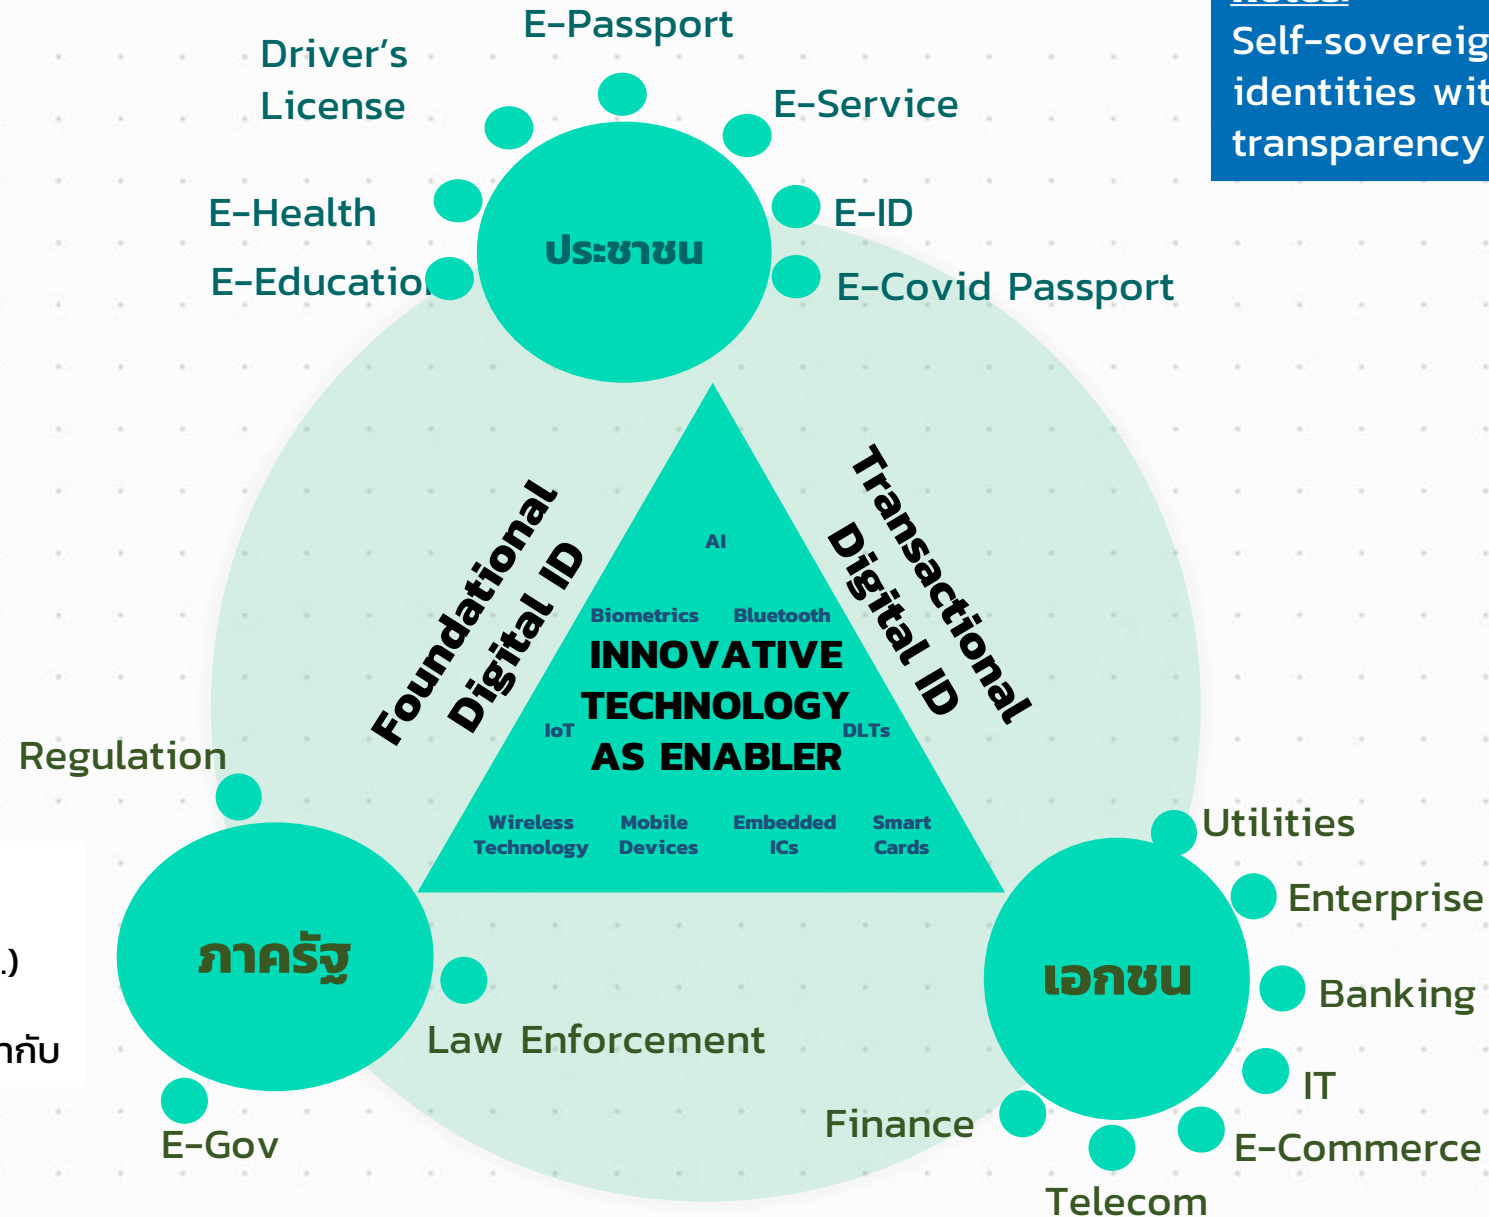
Self-sovereig
identities wit
transparency

E-Passport

Driver's License

E-Service

E-Health

E-ID

E-Educatio

E-Covid Passport

ประชาชน

Foundational Digital ID

Transactional Digital ID

AI

Biometrics

Bluetooth

INNOVATIVE TECHNOLOGY AS ENABLER

IoT

DLTs

Wireless Technology

Mobile Devices

Embedded ICs

Smart Cards

Regulation

ภาครัฐ

Law Enforcement

E-Gov

.)

ากับ

Utilities

Enterprise

เอกชน

Banking

IT

Finance

E-Commerce

Telecom